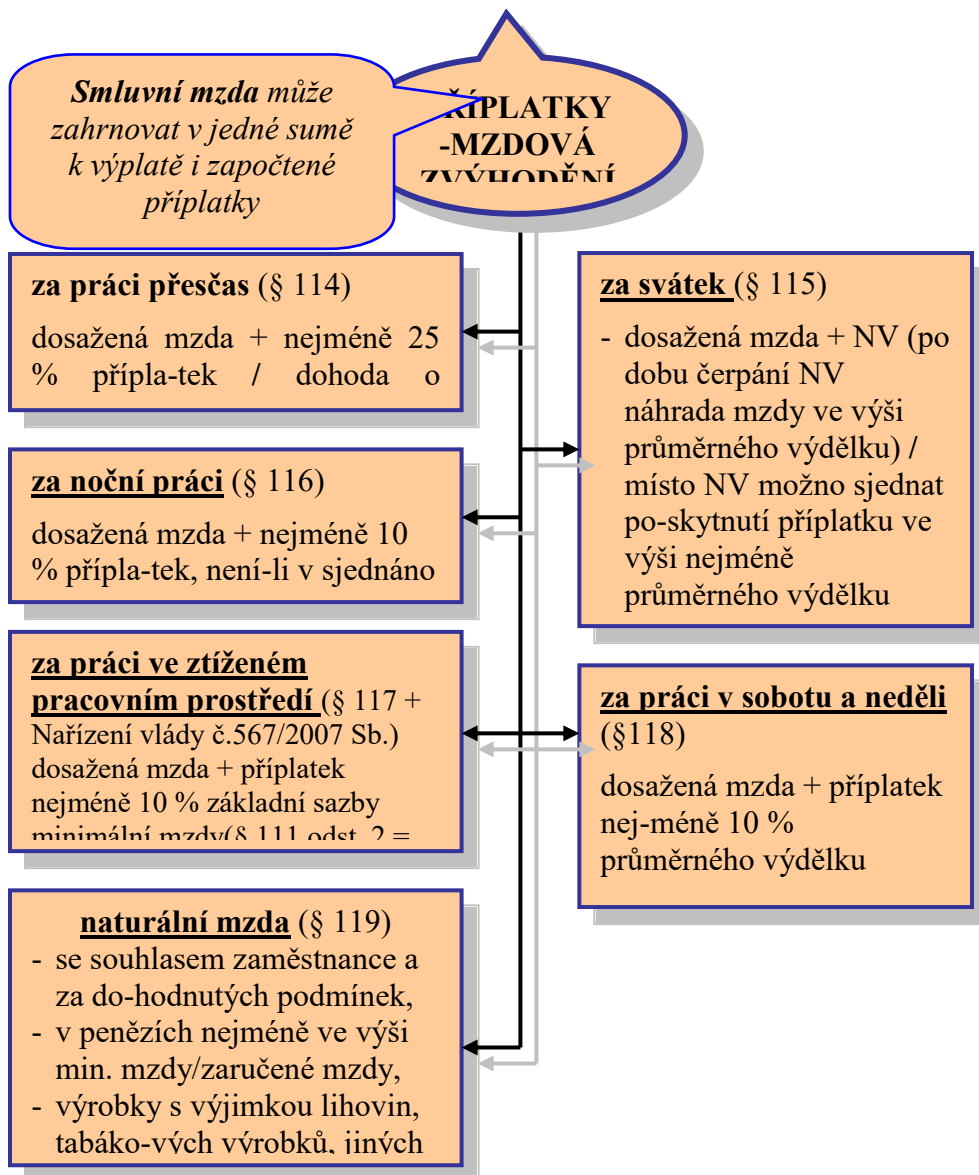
*Smluvní mzda* *může zahrnovat v jedné sumě k výplatě i započtené příplatky*

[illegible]ŘÍPLATKY -MZDOVÁ ZVÝHODĚNÍ

**za práci přesčas** (§ 114)

dosažená mzda + nejméně 25 % přípla-tek / dohoda o

**za noční práci** (§ 116)

dosažená mzda + nejméně 10 % přípla-tek, není-li v sjednáno

**za práci ve ztíženém pracovním prostředí** (§ 117 + Nařízení vlády č.567/2007 Sb.)
dosažená mzda + příplatek nejméně 10 % základní sazby minimální mzdy(§ 111 odst. 2 =

**naturální mzda** (§ 119)
- se souhlasem zaměstnance a za do-hodnutých podmínek,
- v penězích nejméně ve výši min. mzdy/zaručené mzdy,
- výrobky s výjimkou lihovin, tabáko-vých výrobků, jiných

**za svátek** (§ 115)

- dosažená mzda + NV (po dobu čerpání NV náhrada mzdy ve výši průměrného výdělku) / místo NV možno sjednat po-skytnutí příplatku ve výši nejméně průměrného výdělku

**za práci v sobotu a neděli** (§118)

dosažená mzda + příplatek nej-méně 10 % průměrného výdělku